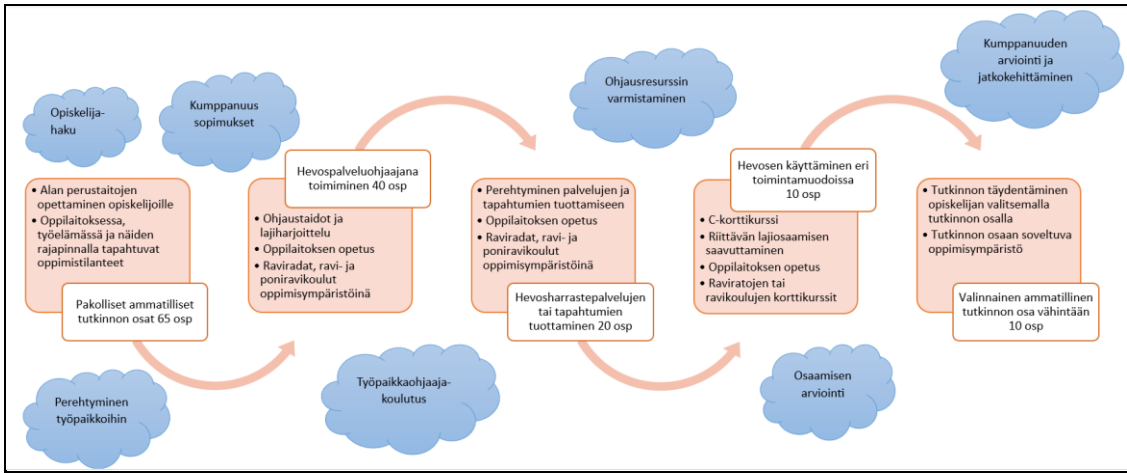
Opiskelijahaku

Kumppanuus sopimukset

• Alan perustaitojen opettaminen opiskelijoille
• Oppilaitoksessa, työelämässä ja näiden rajapinnalla tapahtuvat oppimistilanteet

Pakolliset ammatilliset tutkinnon osat 65 osp

Perehtyminen työpaikkoihin

Hevospalveluohjaajana toimiminen 40 osp

• Ohjaustaidot ja lajiharjoittelu
• Oppilaitoksen opetus
• Raviradat, ravi- ja poniravikoulut oppimisympäristöinä

Työpaikkaohjaajakoulutus

Ohjausresurssin varmistaminen

• Perehtyminen palvelujen ja tapahtumien tuottamiseen
• Oppilaitoksen opetus
• Raviradat, ravi- ja poniravikoulut oppimisympäristöinä

Hevosharrastepalvelujen tai tapahtumien tuottaminen 20 osp

Hevosen käyttäminen eri toimintamuodoissa 10 osp

• C-korttikurssi
• Riittävän lajiosaamisen saavuttaminen
• Oppilaitoksen opetus
• Raviratojen tai ravikoulujen korttikurssit

Osaamisen arviointi

Kumppanuuden arviointi ja jatkokehittäminen

• Tutkinnon täydentäminen opiskelijan valitsemalla tutkinnon osalla
• Tutkinnon osaan soveltuva oppimisympäristö

Valinnainen ammatillinen tutkinnon osa vähintään 10 osp